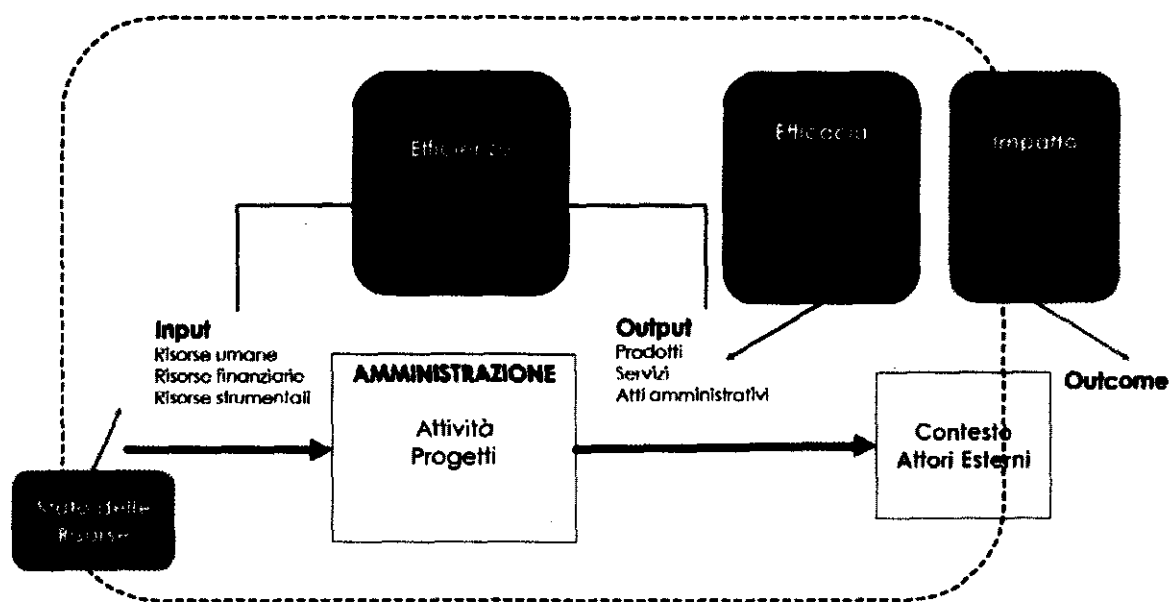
Efficienza

Efficacia

Impatto

Input
Risorse umane
Risorse finanziarie
Risorse strumentali

AMMINISTRAZIONE
Attività
Progetti

Output
Prodotti
Servizi
Atti amministrativi

Outcome

Contesto
Attori Esterni

Stato delle
Risorse